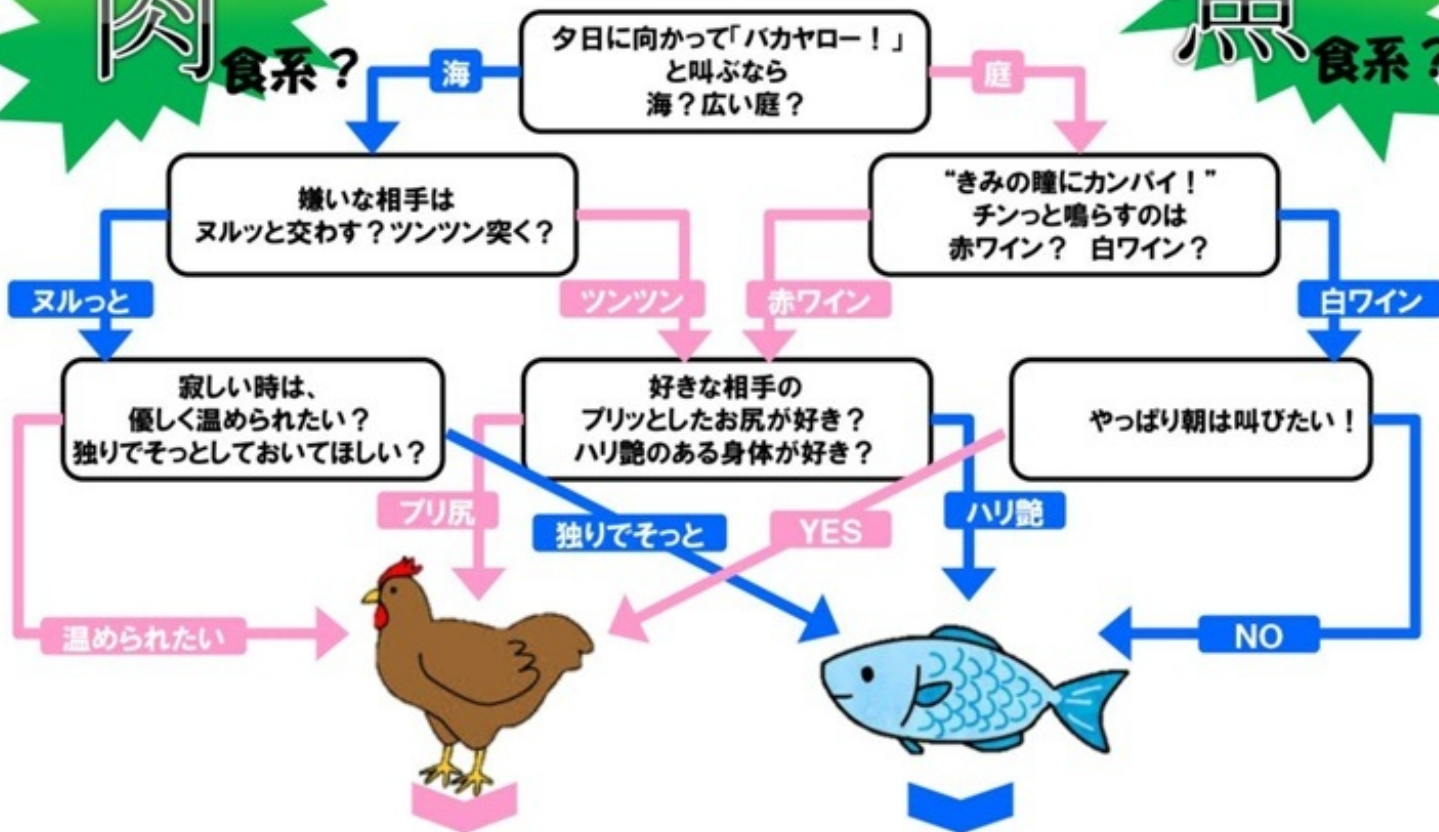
肉食系？

魚食系？

夕日に向かって「バカヤロー！」と叫ぶなら海？広い庭？

海

庭

嫌いな相手はヌルッと交わす？ツンツン突く？

"きみの瞳にカンパイ！"チンっと鳴らすのは赤ワイン？ 白ワイン？

ヌルっと

ツンツン

赤ワイン

白ワイン

寂しい時は、優しく温められたい？独りでそっとしておいてほしい？

好きな相手のプリッとしたお尻が好き？ハリ艶のある身体が好き？

やっぱり朝は叫びたい！

プリ尻

独りでそっと

YES

ハリ艶

温められたい

NO